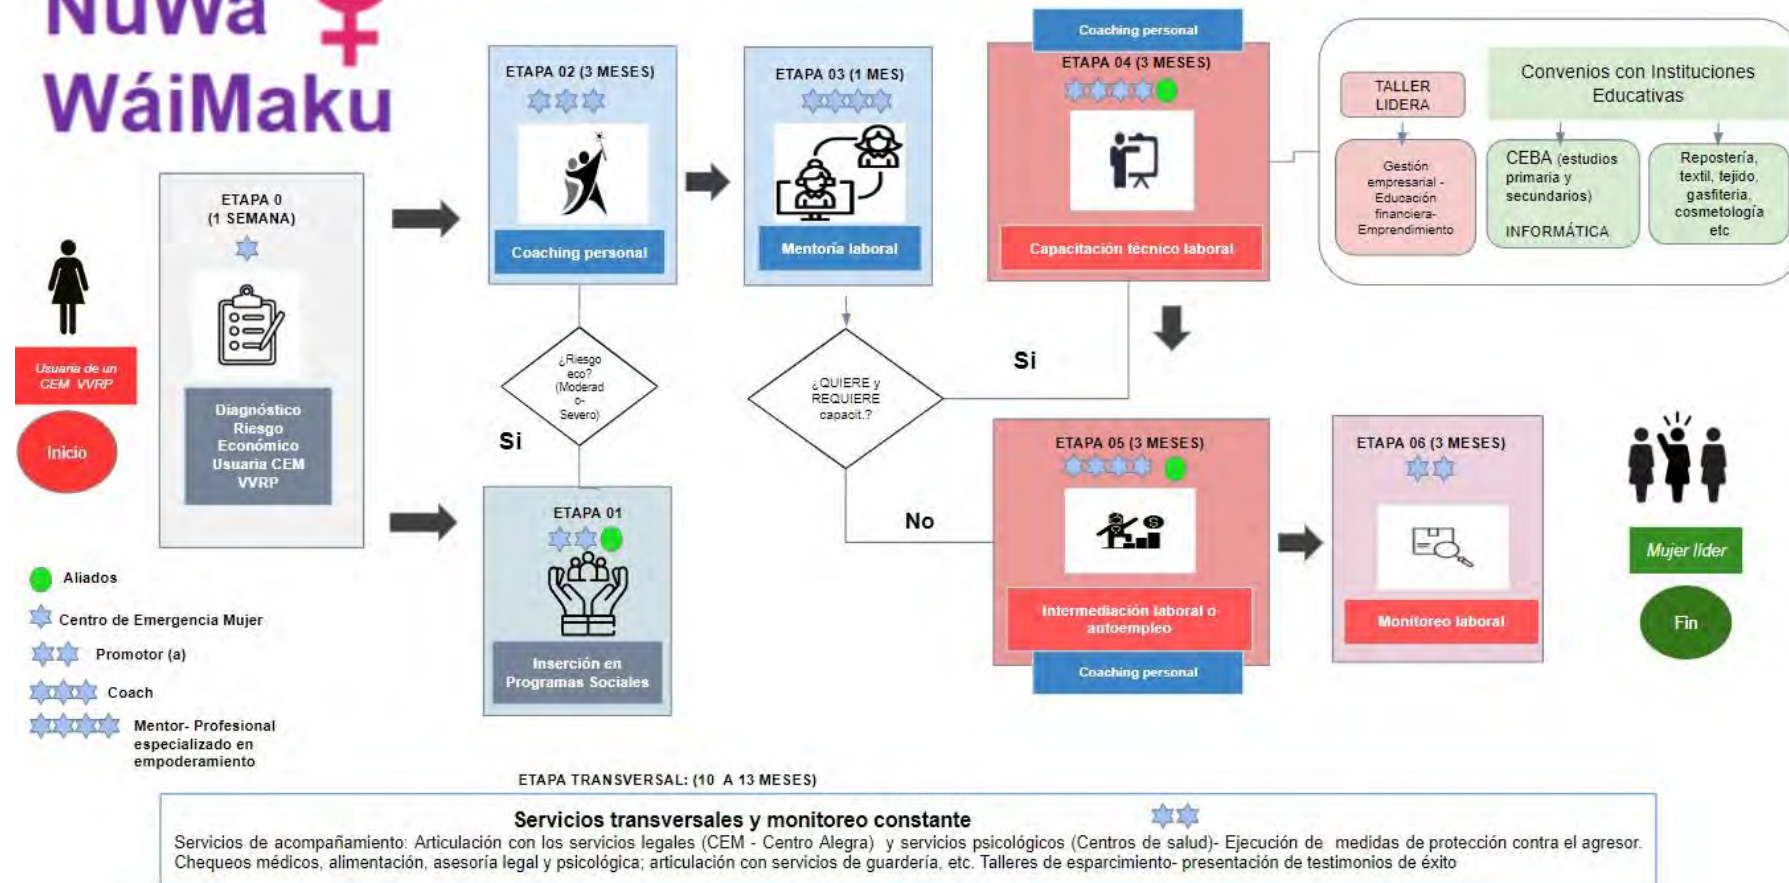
NuWa
WáiMaku

Usuaria de un CEM VVRP

Inicio

ETAPA 0
(1 SEMANA)

Diagnóstico Riesgo Económico Usuaria CEM VVRP

ETAPA 02 (3 MESES)

Coaching personal

ETAPA 03 (1 MES)

Mentoría laboral

Coaching personal

ETAPA 04 (3 MESES)

Capacitación técnico laboral

TALLER LIDERA

Convenios con Instituciones Educativas

Gestión empresarial - Educación financiera- Emprendimiento

CEBA (estudios primaria y secundarios)

INFORMÁTICA

Repostería, textil, tejido, gasfitería, cosmetología etc

¿Riesgo eco? (Moderad o- Severo)

Si

¿QUIERE y REQUIERE capacit.?

Si

No

ETAPA 01

Inserción en Programas Sociales

ETAPA 05 (3 MESES)

Intermediación laboral o autoempleo

Coaching personal

ETAPA 06 (3 MESES)

Monitoreo laboral

Mujer líder

Fin

Aliados

Centro de Emergencia Mujer

Promotor (a)

Coach

Mentor- Profesional especializado en empoderamiento

ETAPA TRANSVERSAL: (10 A 13 MESES)

Servicios transversales y monitoreo constante

Servicios de acompañamiento: Articulación con los servicios legales (CEM - Centro Alegra) y servicios psicológicos (Centros de salud)- Ejecución de medidas de protección contra el agresor. Chequeos médicos, alimentación, asesoría legal y psicológica; articulación con servicios de guardería, etc. Talleres de esparcimiento- presentación de testimonios de éxito